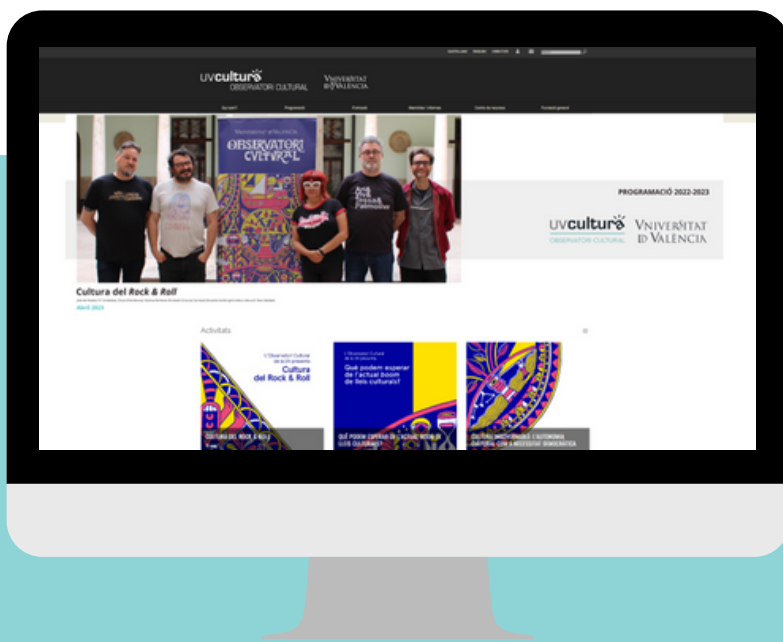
CASTELLANO ENGLISH DIRECTORI

UVcultura OBSERVATORI CULTURAL

VNIVERSITAT ID VALÈNCIA

Qui som? Programació Formació Materials i informes Centre de recursos Fons del general

UNIVERSITAT DE VALÈNCIA

OBSERVATORI CULTURAL

PROGRAMACIÓ 2022-2023

UVcultura OBSERVATORI CULTURAL

VNIVERSITAT ID VALÈNCIA

Cultura del Rock & Roll

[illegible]

Abril 2023

Activitats

L'Observatori Cultural de la UV presenta Cultura del Rock & Roll

CULTURA DEL ROCK & ROLL

L'Observatori Cultural de la UV presenta

Què podem esperar de l'actual boom de llibs culturals?

QUÈ PODEM ESPERAR DE L'ACTUAL BOOM DE LLEIS CULTURALS?

CULTURA, MACHINARI(?) L'AUTONOMIA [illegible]